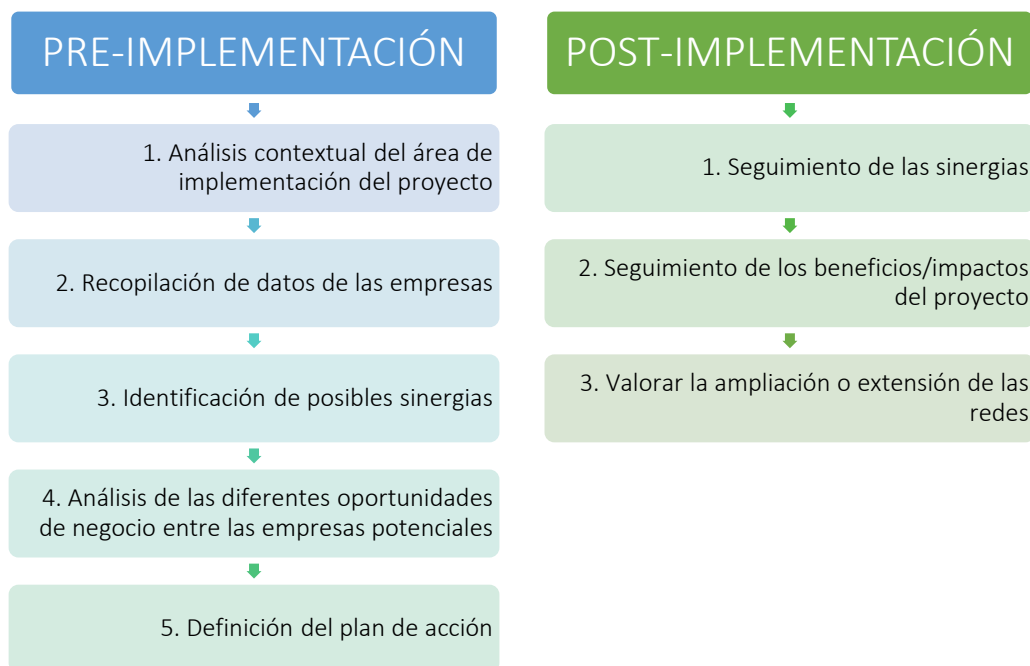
PRE-IMPLEMENTACIÓN

1. Análisis contextual del área de implementación del proyecto

2. Recopilación de datos de las empresas

3. Identificación de posibles sinergias

4. Análisis de las diferentes oportunidades de negocio entre las empresas potenciales

5. Definición del plan de acción

POST-IMPLEMENTACIÓN

1. Seguimiento de las sinergias

2. Seguimiento de los beneficios/impactos del proyecto

3. Valorar la ampliación o extensión de las redes